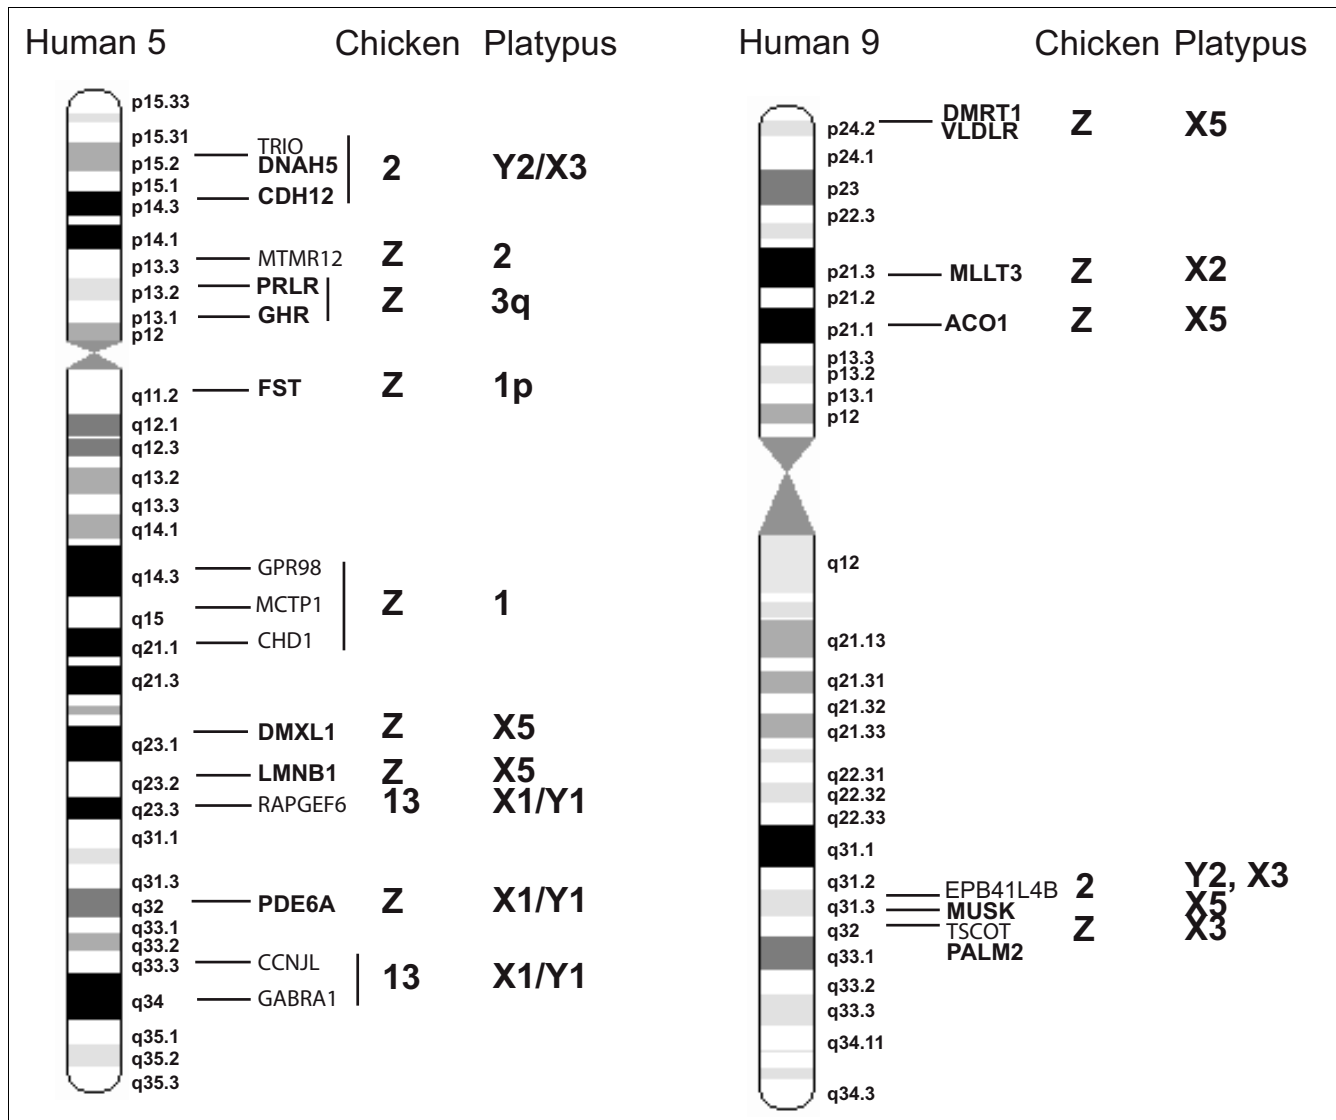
Human 5 Chicken Platypus

p15.33
p15.31
p15.2
p15.1
p14.3
p14.1
p13.3
p13.2
p13.1
p12
q11.2
q12.1
q12.3
q13.2
q13.3
q14.1
q14.3
q15
q21.1
q21.3
q23.1
q23.2
q23.3
q31.1
q31.3
q32
q33.1
q33.2
q33.3
q34
q35.1
q35.2
q35.3

TRIO
DNAH5 2 Y2/X3
CDH12
MTMR12 Z 2
PRLR Z 3q
GHR
FST Z 1p
GPR98
MCTP1 Z 1
CHD1
DMXL1 Z X5
LMNB1 Z X5
RAPGEF6 13 X1/Y1
PDE6A Z X1/Y1
CCNJL 13 X1/Y1
GABRA1

Human 9 Chicken Platypus

p24.2
p24.1
p23
p22.3
p21.3
p21.2
p21.1
p13.3
p13.2
p13.1
p12
q12
q21.13
q21.31
q21.32
q21.33
q22.31
q22.32
q22.33
q31.1
q31.2
q31.3
q32
q33.1
q33.2
q33.3
q34.11
q34.3

DMRT1
VLDLR Z X5
MLLT3 Z X2
ACO1 Z X5
EPB41L4B 2 Y2, X3
MUSK X5
TSCOT Z X3
PALM2